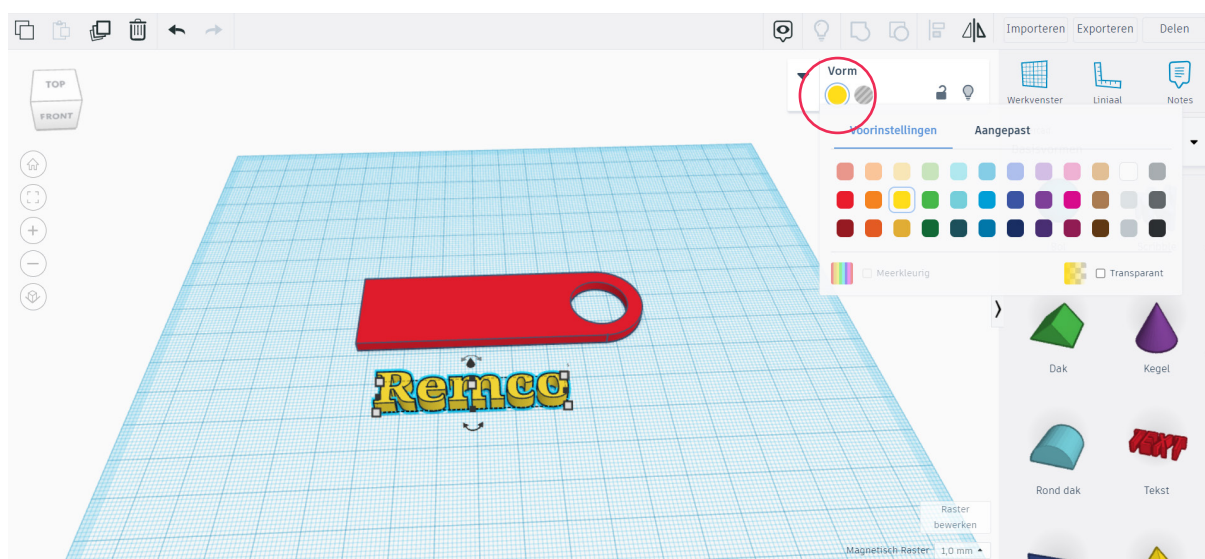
Importeren Exporteren Delen

TOP
FRONT

Vorm

Werkvenster Liniaal Notes

Voorinstellingen Aangepast

Meerkleurig

Transparant

Remco

Dak Kegel

Rond dak Tekst

TEXT

Raster bewerken

Magnetisch Raster 1,0 mm